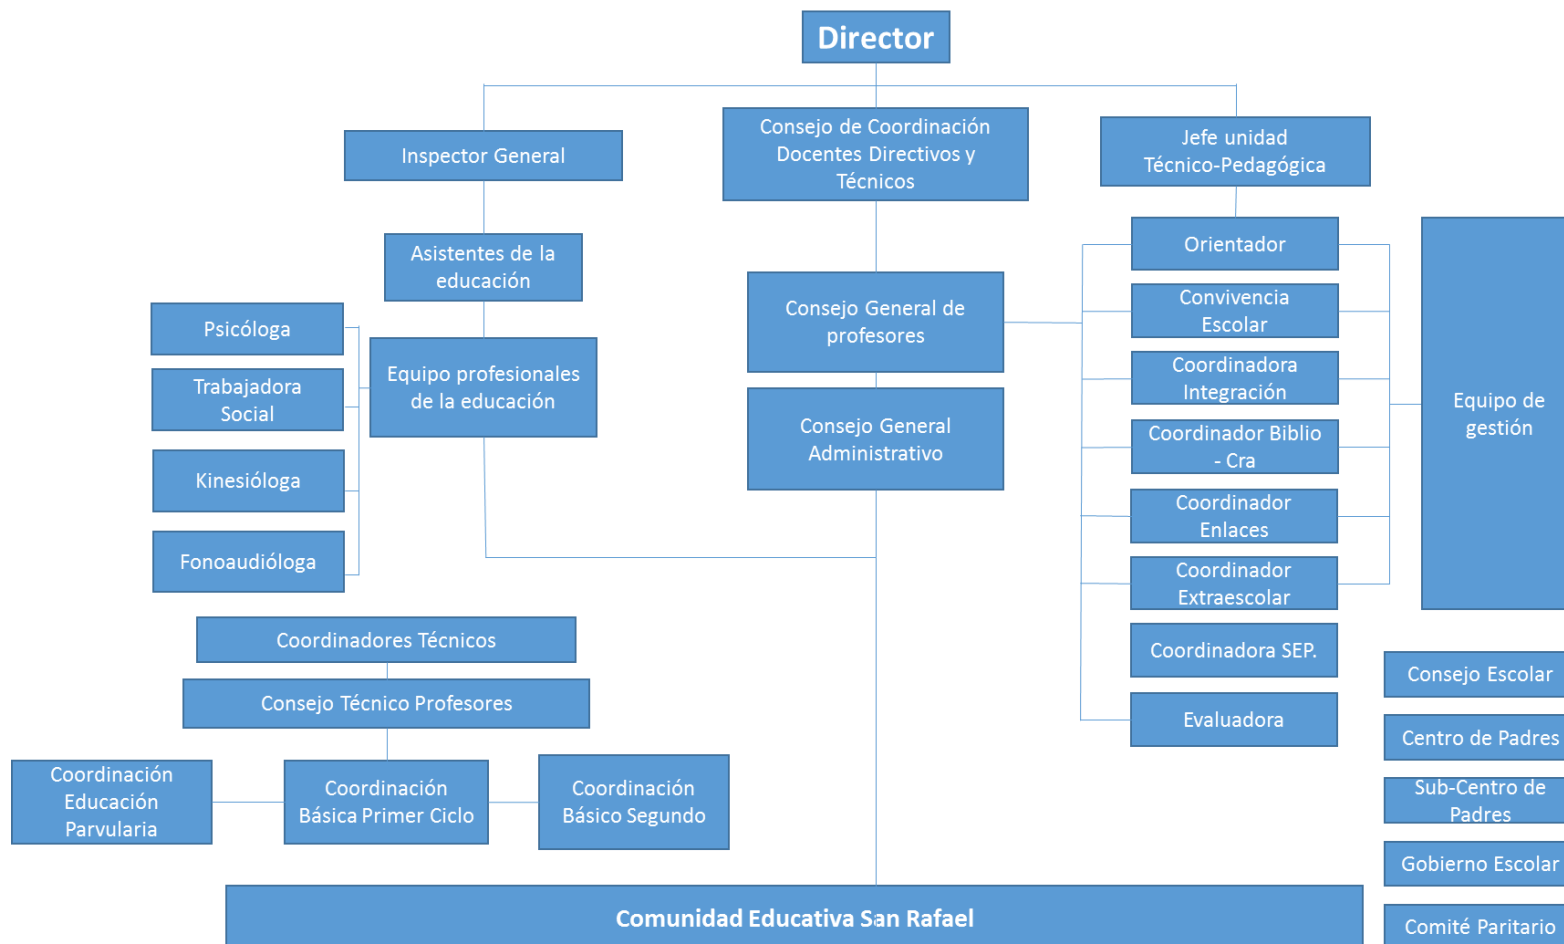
Director

Inspector General

Consejo de Coordinación Docentes Directivos y Técnicos

Jefe unidad Técnico-Pedagógica

Asistentes de la educación

Psicóloga

Trabajadora Social

Kinesióloga

Fonoaudióloga

Equipo profesionales de la educación

Consejo General de profesores

Consejo General Administrativo

Orientador

Convivencia Escolar

Coordinadora Integración

Coordinador Biblio - Cra

Coordinador Enlaces

Coordinador Extraescolar

Coordinadora SEP.

Evaluadora

Equipo de gestión

Coordinadores Técnicos

Consejo Técnico Profesores

Coordinación Educación Parvularia

Coordinación Básica Primer Ciclo

Coordinación Básico Segundo

Consejo Escolar

Centro de Padres

Sub-Centro de Padres

Gobierno Escolar

Comité Paritario

Comunidad Educativa San Rafael